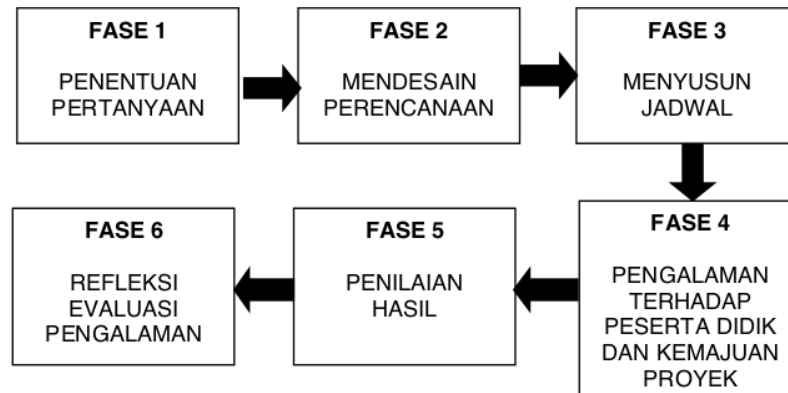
FASE 1

PENENTUAN PERTANYAAN

FASE 2

MENDESAIN PERENCANAAN

FASE 3

MENYUSUN JADWAL

FASE 4

PENGALAMAN TERHADAP PESERTA DIDIK DAN KEMAJUAN PROYEK

FASE 5

PENILAIAN HASIL

FASE 6

REFLEKSI EVALUASI PENGALAMAN